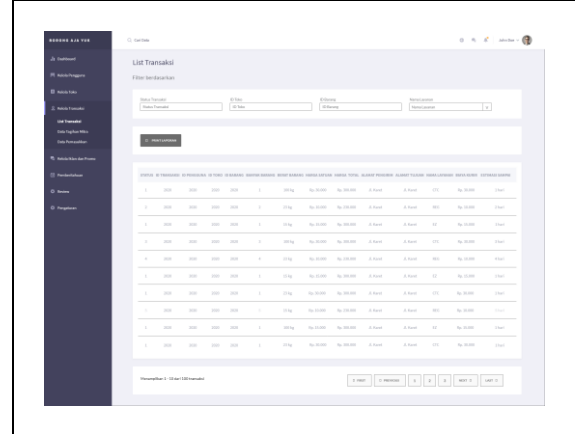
BORONG AJA YUK

Dashboard
Kelola Pengguna
Kelola Toko
Kelola Transaksi
List Transaksi
Data Tagihan Mitra
Data Pembayaran
Kelola Kota dan Provinsi
Pemberitahuan
Review
Pengaturan

Cari Data

John Doe

List Transaksi

Filter berdasarkan

Status Transaksi
Status Transaksi
ID Toko
ID Toko
Kategori
Barang
Periode Laporan
Periode Laporan

PRINT LAPORAN

| STATUS | ID TRANSAKSI | ID PENGGUNA | ID TOKO | ID BARANG | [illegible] | BERAT BARANG | HARGA SATUAN | HARGA TOTAL | ALAMAT PENGIRIM | ALAMAT TUJUAN | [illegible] | BIAYA KIRIM | ESTIMASI SAMPAI |
|---|---|---|---|---|---|---|---|---|---|---|---|---|---|
| 1 | 2020 | 2020 | 2020 | 2020 | 1 | 100 kg | Rp. 10.000 | Rp. 100.000 | Jl. Kasel | Jl. Kasel | 171 | Rp. 10.000 | 1 hari |
| 1 | 2020 | 2020 | 2020 | 2020 | 1 | 10 kg | Rp. 10.000 | Rp. 100.000 | Jl. Kasel | Jl. Kasel | 801 | Rp. 10.000 | 1 hari |
| 1 | 2020 | 2020 | 2020 | 2020 | 1 | 10 kg | Rp. 10.000 | Rp. 100.000 | Jl. Kasel | Jl. Kasel | 12 | Rp. 10.000 | 1 hari |
| 1 | 2020 | 2020 | 2020 | 2020 | 1 | 100 kg | Rp. 10.000 | Rp. 100.000 | Jl. Kasel | Jl. Kasel | 171 | Rp. 10.000 | 1 hari |
| 1 | 2020 | 2020 | 2020 | 2020 | 1 | 10 kg | Rp. 10.000 | Rp. 100.000 | Jl. Kasel | Jl. Kasel | 801 | Rp. 10.000 | 1 hari |
| 1 | 2020 | 2020 | 2020 | 2020 | 1 | 10 kg | Rp. 10.000 | Rp. 100.000 | Jl. Kasel | Jl. Kasel | 12 | Rp. 10.000 | 1 hari |
| 1 | 2020 | 2020 | 2020 | 2020 | 1 | 10 kg | Rp. 10.000 | Rp. 100.000 | Jl. Kasel | Jl. Kasel | 171 | Rp. 10.000 | 1 hari |
| 1 | 2020 | 2020 | 2020 | 2020 | 1 | 10 kg | Rp. 10.000 | Rp. 100.000 | Jl. Kasel | Jl. Kasel | 801 | Rp. 10.000 | 1 hari |
| 1 | 2020 | 2020 | 2020 | 2020 | 1 | 100 kg | Rp. 10.000 | Rp. 100.000 | Jl. Kasel | Jl. Kasel | 171 | Rp. 10.000 | 1 hari |
| 1 | 2020 | 2020 | 2020 | 2020 | 1 | 10 kg | Rp. 10.000 | Rp. 100.000 | Jl. Kasel | Jl. Kasel | 12 | Rp. 10.000 | 1 hari |

Menampilkan 1 - 10 dari 120 transaksi

FIRST | PREVIOUS | 1 | 2 | 3 | NEXT | LAST